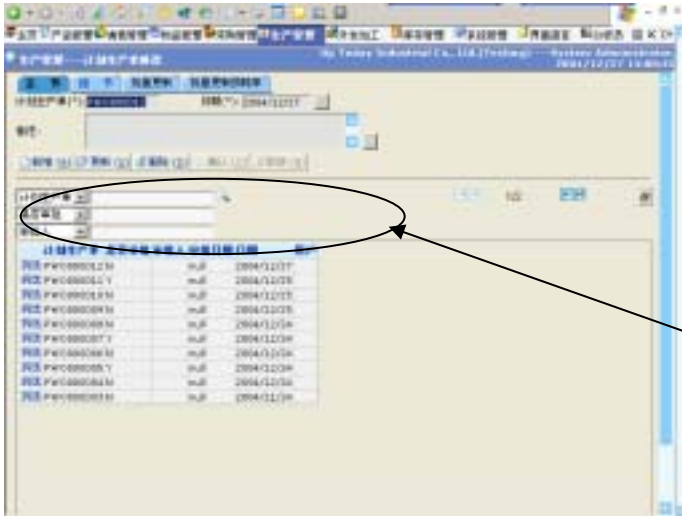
生产管理 — 计划生产单维护

日期(*) 2004/12/27

备注:

| 计划生产单 | | | 日期 |
|---|---|---|---|
| 明细 PWO0000013N | | null | 2004/12/27 |
| 明细 PWO0000012Y | | null | 2004/12/26 |
| 明细 PWO0000011N | | null | 2004/12/25 |
| 明细 PWO0000010N | | null | 2004/12/25 |
| 明细 PWO0000009N | | null | 2004/12/24 |
| 明细 PWO0000008N | | null | 2004/12/24 |
| 明细 PWO0000007Y | | null | 2004/12/24 |
| 明细 PWO0000006N | | null | 2004/12/24 |
| 明细 PWO0000005Y | | null | 2004/12/24 |
| 明细 PWO0000004N | | null | 2004/12/24 |
| 明细 PWO0000003N | | null | 2004/11/24 |

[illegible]